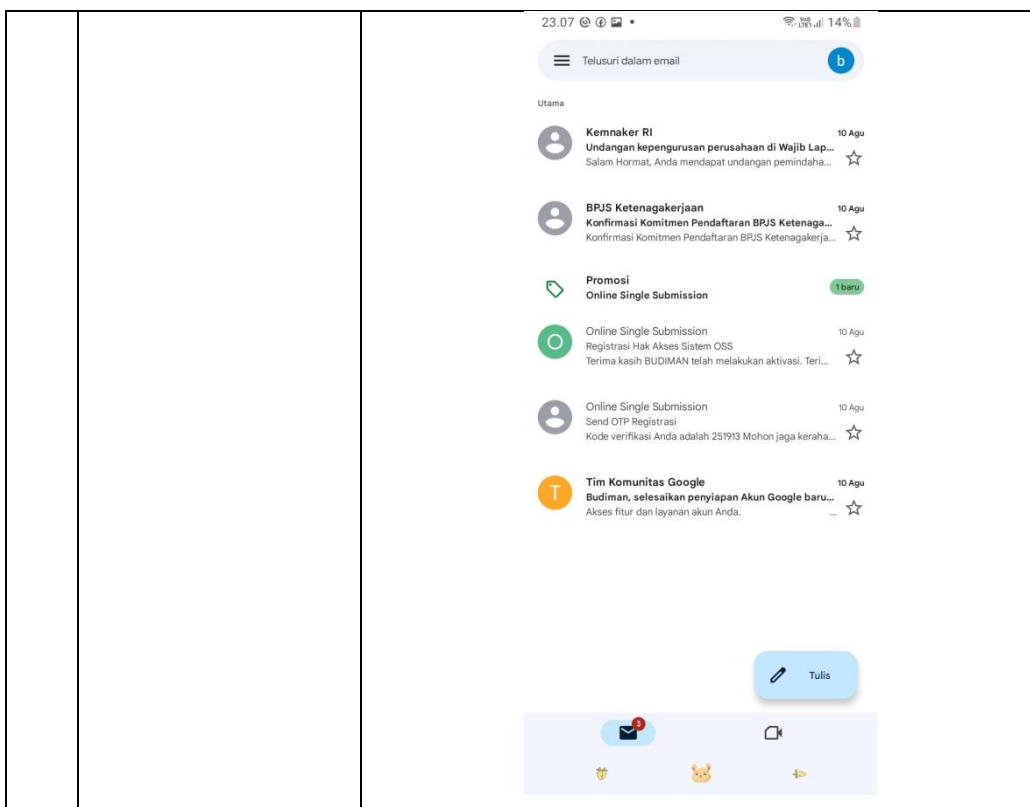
23.07 14%

Telusuri dalam email

b

Utama

Kemnaker RI
10 Agu
Undangan kepengurusan perusahaan di Wajib Lap...
Salam Hormat, Anda mendapat undangan pemindaha...

BPJS Ketenagakerjaan
10 Agu
Konfirmasi Komitmen Pendaftaran BPJS Ketenaga...
Konfirmasi Komitmen Pendaftaran BPJS Ketenagakerja...

Promosi
1 baru
Online Single Submission

O
Online Single Submission
10 Agu
Registrasi Hak Akses Sistem OSS
Terima kasih BUDIMAN telah melakukan aktivasi. Teri...

Online Single Submission
10 Agu
Send OTP Registrasi
Kode verifikasi Anda adalah 251913 Mohon jaga keraha...

T
Tim Komunitas Google
10 Agu
Budiman, selesaikan penyiapan Akun Google baru...
Akses fitur dan layanan akun Anda.

Tulis

3